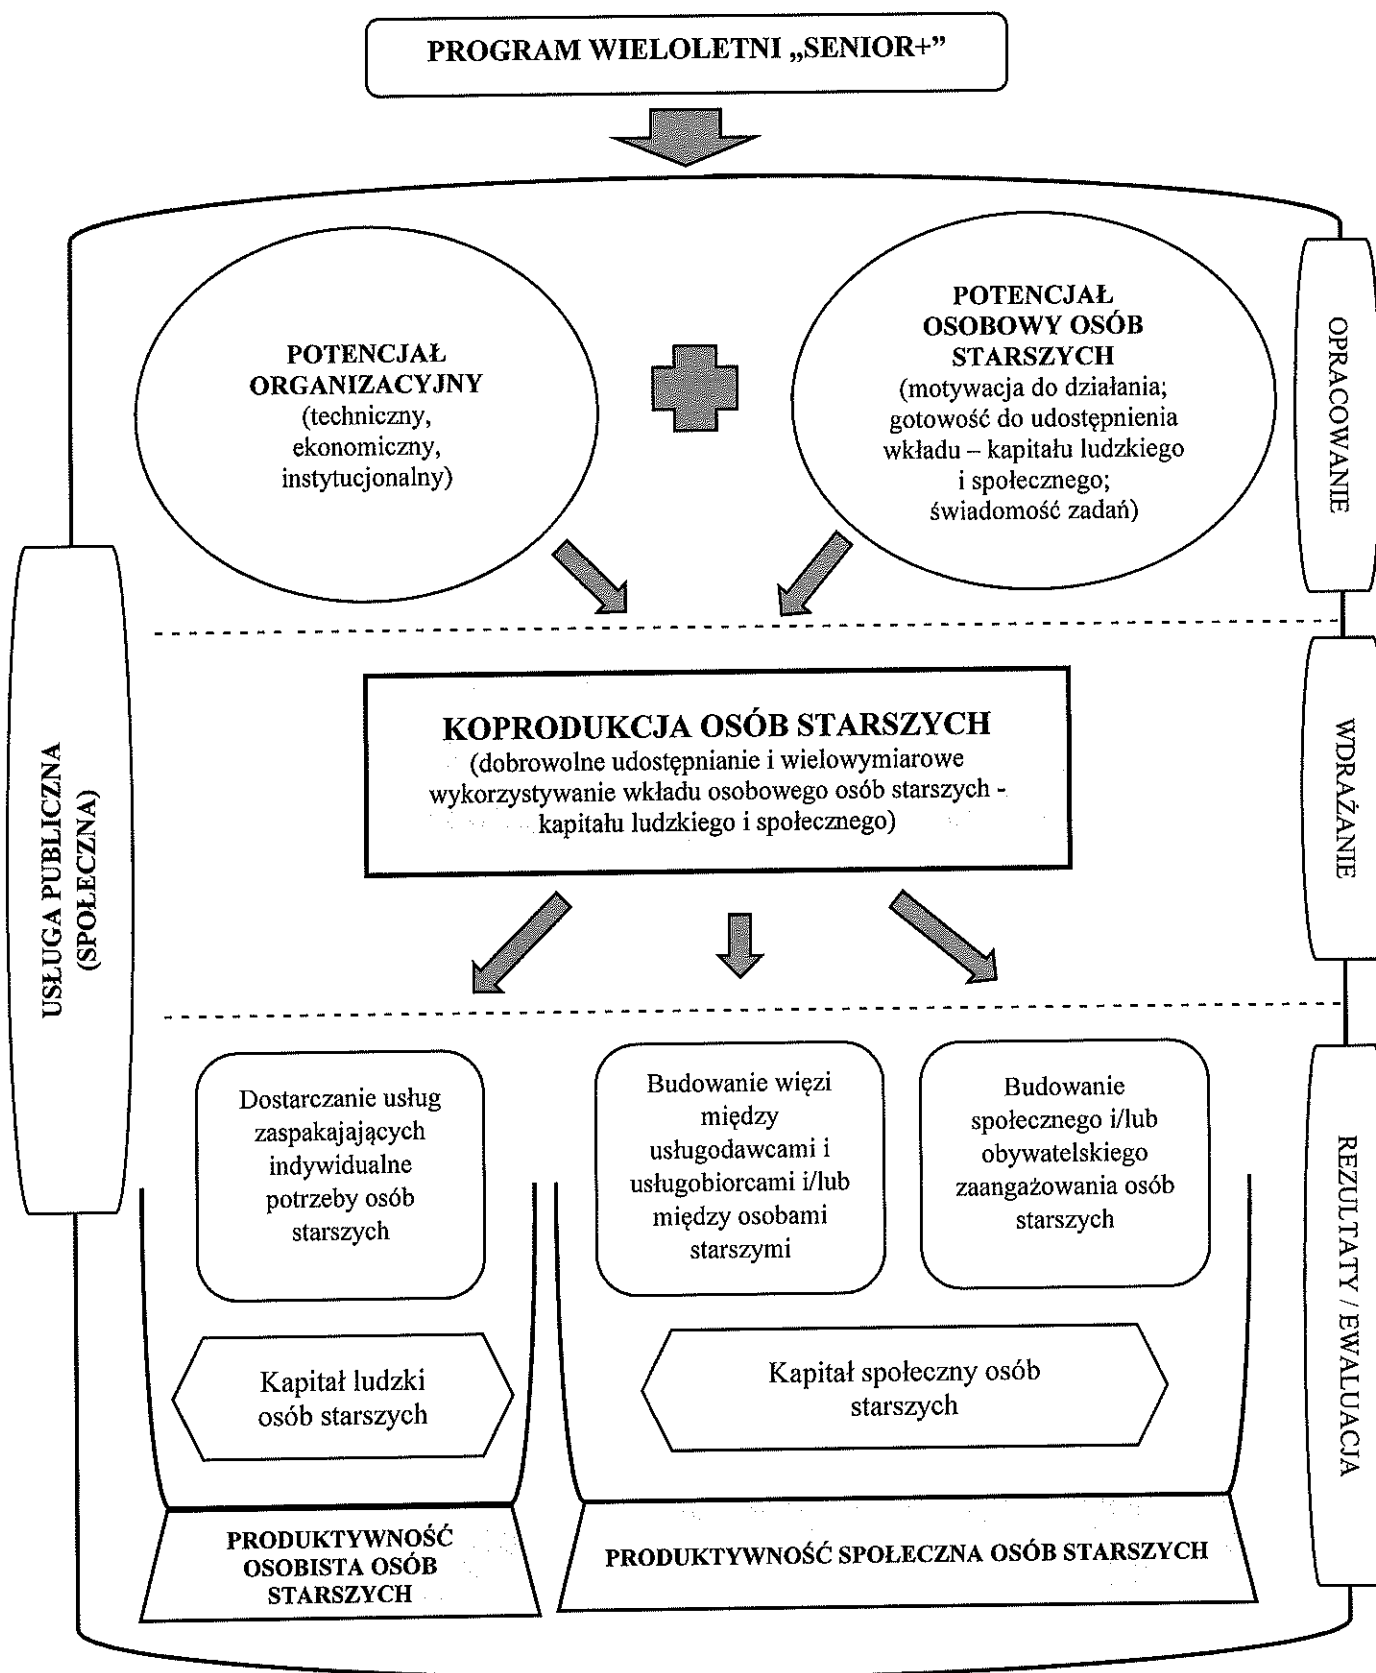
PROGRAM WIELOLETNI „SENIOR+”

POTENCJAŁ ORGANIZACYJNY (techniczny, ekonomiczny, instytucjonalny)

POTENCJAŁ OSOBOWY OSÓB STARSZYCH (motywacja do działania; gotowość do udostępnienia wkładu – kapitału ludzkiego i społecznego; świadomość zadań)

OPRACOWANIE

USŁUGA PUBLICZNA (SPOŁECZNA)

KOPRODUKCJA OSÓB STARSZYCH
(dobrowolne udostępnianie i wielowymiarowe wykorzystywanie wkładu osobowego osób starszych - kapitału ludzkiego i społecznego)

WDRAŻANIE

Dostarczanie usług zaspakajających indywidualne potrzeby osób starszych

Budowanie więzi między usługodawcami i usługobiorcami i/lub między osobami starszymi

Budowanie społecznego i/lub obywatelskiego zaangażowania osób starszych

Kapitał ludzki osób starszych

Kapitał społeczny osób starszych

PRODUKTYWNOŚĆ OSOBISTA OSÓB STARSZYCH

PRODUKTYWNOŚĆ SPOŁECZNA OSÓB STARSZYCH

REZULTATY / EWALUACJA